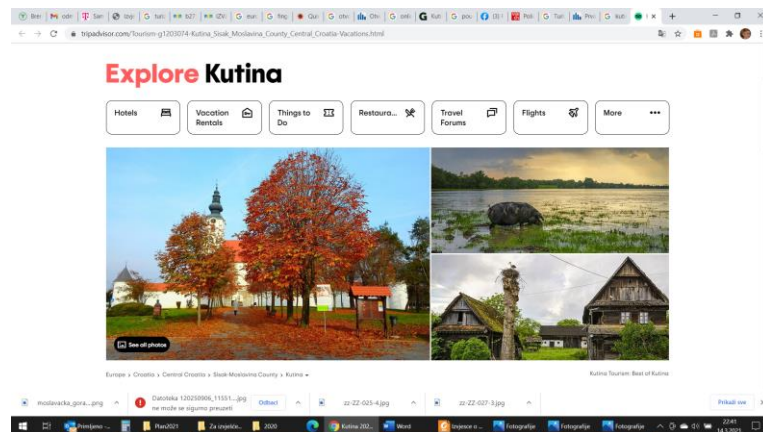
Bran | odv | San | Izvj | turi | b27 | IZVJ | eur | fing | Qui | ot | Oh | onli | Kuti | pou | (3) | Pok | Turi | Pro | kuti | x +

tripadvisor.com/Tourism-g1203074-Kutina_Sisak_Moslavina_County_Central_Croatia-Vacations.html

Explore Kutina

Hotels

Vacation Rentals

Things to Do

Restaura...

Travel Forums

Flights

More

See all photos

Europe › Croatia › Central Croatia › Sisak-Moslavina County › Kutina

Kutina Tourism: Best of Kutina

moslavacka_gora....png

Datoteka 120250906_11551....jpg ne može se sigurno preuzeti

Odbaci

zz-ZZ-025-4.jpg

zz-ZZ-027-3.jpg

Prikaži sve

Primjena -...

Plan2021

Za izvješće...

2020

Kutina 202...

Word

Izvjesce o...

Fotografije

Fotografije

Fotografije

22:41
14.3.2021.